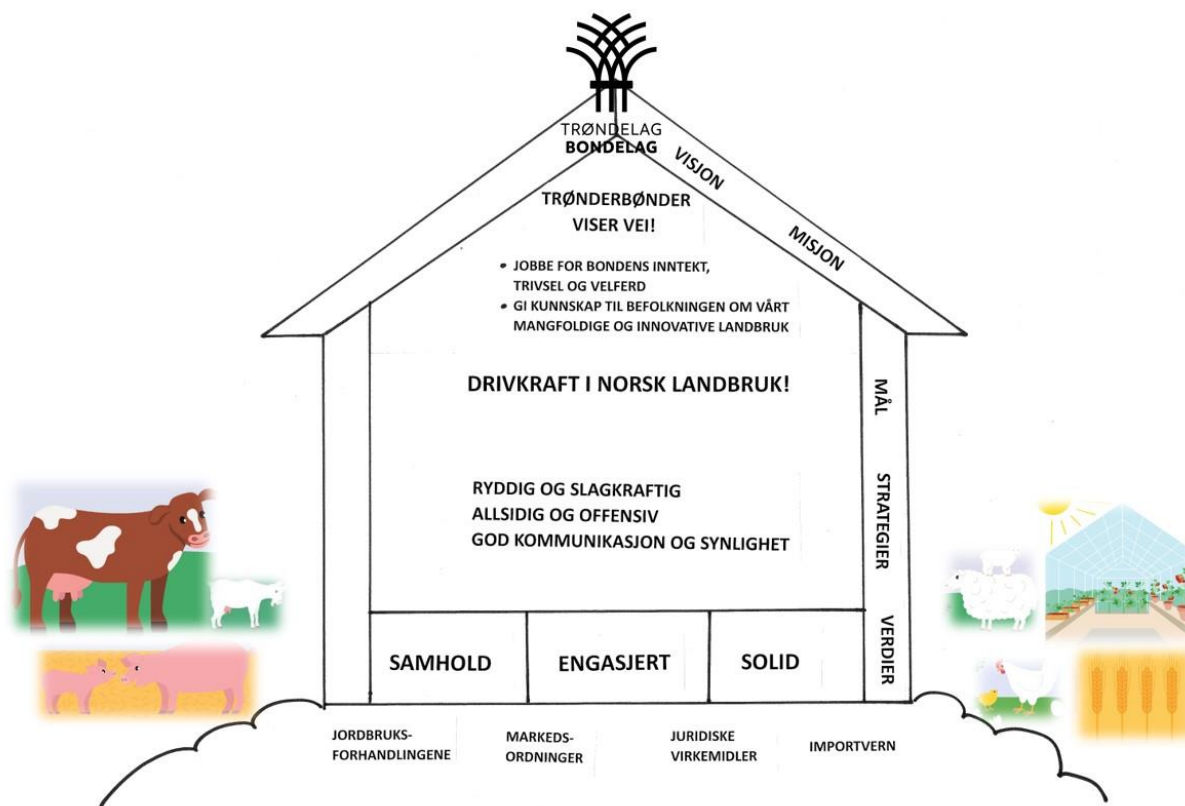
TRØNDELAG
BONDELAG

VISJON

TRØNDERBØNDER VISER VEI!

MISJON

• JOBBE FOR BONDENS INNTEKT, TRIVSEL OG VELFERD
• GI KUNNSKAP TIL BEFOLKNINGEN OM VÅRT MANGFOLDIGE OG INNOVATIVE LANDBRUK

DRIVKRAFT I NORSK LANDBRUK!

MÅL

RYDDIG OG SLAGKRAFTIG
ALLSIDIG OG OFFENSIV
GOD KOMMUNIKASJON OG SYNLIGHET

STRATEGIER

SAMHOLD

ENGASJERT

SOLID

VERDIER

JORDBRUKSFORHANDLINGENE

MARKEDSORDNINGER

JURIDISKE VIRKEMIDLER

IMPORTVERN